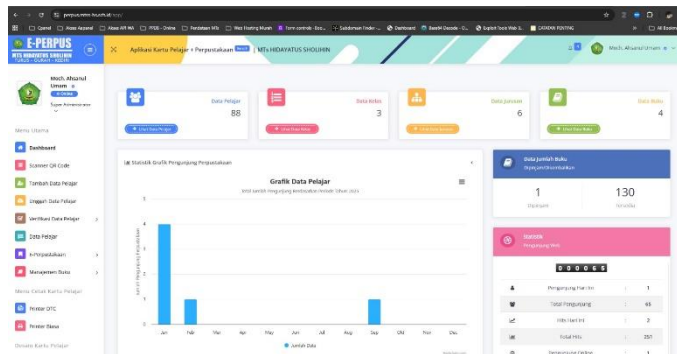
E-PERPUS

Aplikasi Kartu Pelajar + Perpustakaan | MTs HIDAYATUS SHOLIHIN

Moch. Ahsanul Umam
Super Administrator

Menu Utama
Dashboard
Scanner QR Code
Tambah Data Pelajar
Unggah Data Pelajar
Verifikasi Data Pelajar
Data Pelajar
e-Perpustakaan
Manajemen Buku
Menu Cetak Kartu Pelajar
Printer DTC
Printer Biasa

Data Pelajar
88
Data Buku
3
Data Jurusan
6
Data Buku
4

Statistik Grafik Pengunjung Perpustakaan

Grafik Data Pelajar

Jan
Feb
Mar
Apr
May
Jun
Jul
Aug
Sep
Okt
Nov
Des

Jumlah Data

Data Jumlah Buku
1
130

Statistik
Pengunjung Web
0 0 0 0 6 5
Pengunjung Hari Ini : 1
Total Pengunjung : 65
Hits Hari Ini : 2
Total Hits : 251
Pengunjung Online : 1